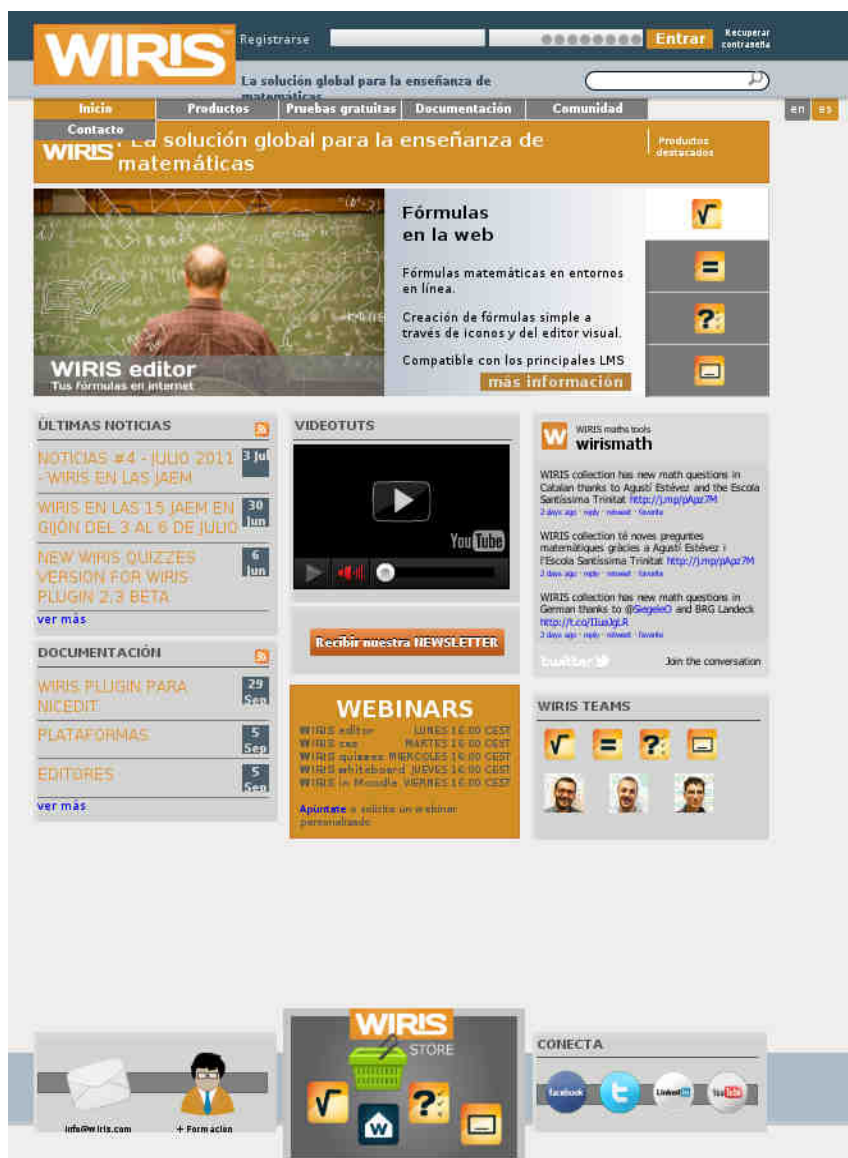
WIRIS

Registrarse

Entrar

Recuperar contraseña

La solución global para la enseñanza de matemáticas

Inicio | Productos | Pruebas gratuitas | Documentación | Comunidad

Contacto

en | es

WIRIS : La solución global para la enseñanza de matemáticas

Productos destacados

Fórmulas en la web

Fórmulas matemáticas en entornos en línea.

Creación de fórmulas simple a través de iconos y del editor visual.

Compatible con los principales LMS

más información

WIRIS editor
Tus fórmulas en internet

ÚLTIMAS NOTICIAS

NOTICIAS #4 - JULIO 2011 - WIRIS EN LAS JAEM 3 Jul

WIRIS EN LAS 15 JAEM EN GIJÓN DEL 3 AL 6 DE JULIO 30 Jun

NEW WIRIS QUIZZES VERSION FOR WIRIS PLUGIN 2.3 BETA 6 Jun

ver más

DOCUMENTACIÓN

WIRIS PLUGIN PARA NICEDIT 29 Sep

PLATAFORMAS 5 Sep

EDITORES 5 Sep

ver más

VIDEOTUTS

You Tube

Recibir nuestra NEWSLETTER

WEBINARS

WIRIS editor LUNES 16:00 CEST
WIRIS cas MARTES 16:00 CEST
WIRIS quizzes MIÉRCOLES 16:00 CEST
WIRIS whiteboard JUEVES 16:00 CEST
WIRIS in Moodle VIERNES 16:00 CEST

Apúntate o solicita un webinar personalizado

WIRIS maths tools
wirismath

WIRIS collection has new math questions in Catalan thanks to Agustí Estévez and the Escola Santíssima Trinitat http://j.mp/pApz7M
2 days ago · reply · retweet · favorite

WIRIS collection té noves preguntes matemàtiques gràcies a Agustí Estévez i l'Escola Santíssima Trinitat http://j.mp/pApz7M
2 days ago · reply · retweet · favorite

WIRIS collection has new math questions in German thanks to @SiegeleO and BRG Landeck http://t.co/IIuaJgLR
2 days ago · reply · retweet · favorite

twitter

Join the conversation

WIRIS TEAMS

info@wiris.com

+ Formación

WIRIS STORE

CONECTA

facebook

LinkedIn

YouTube